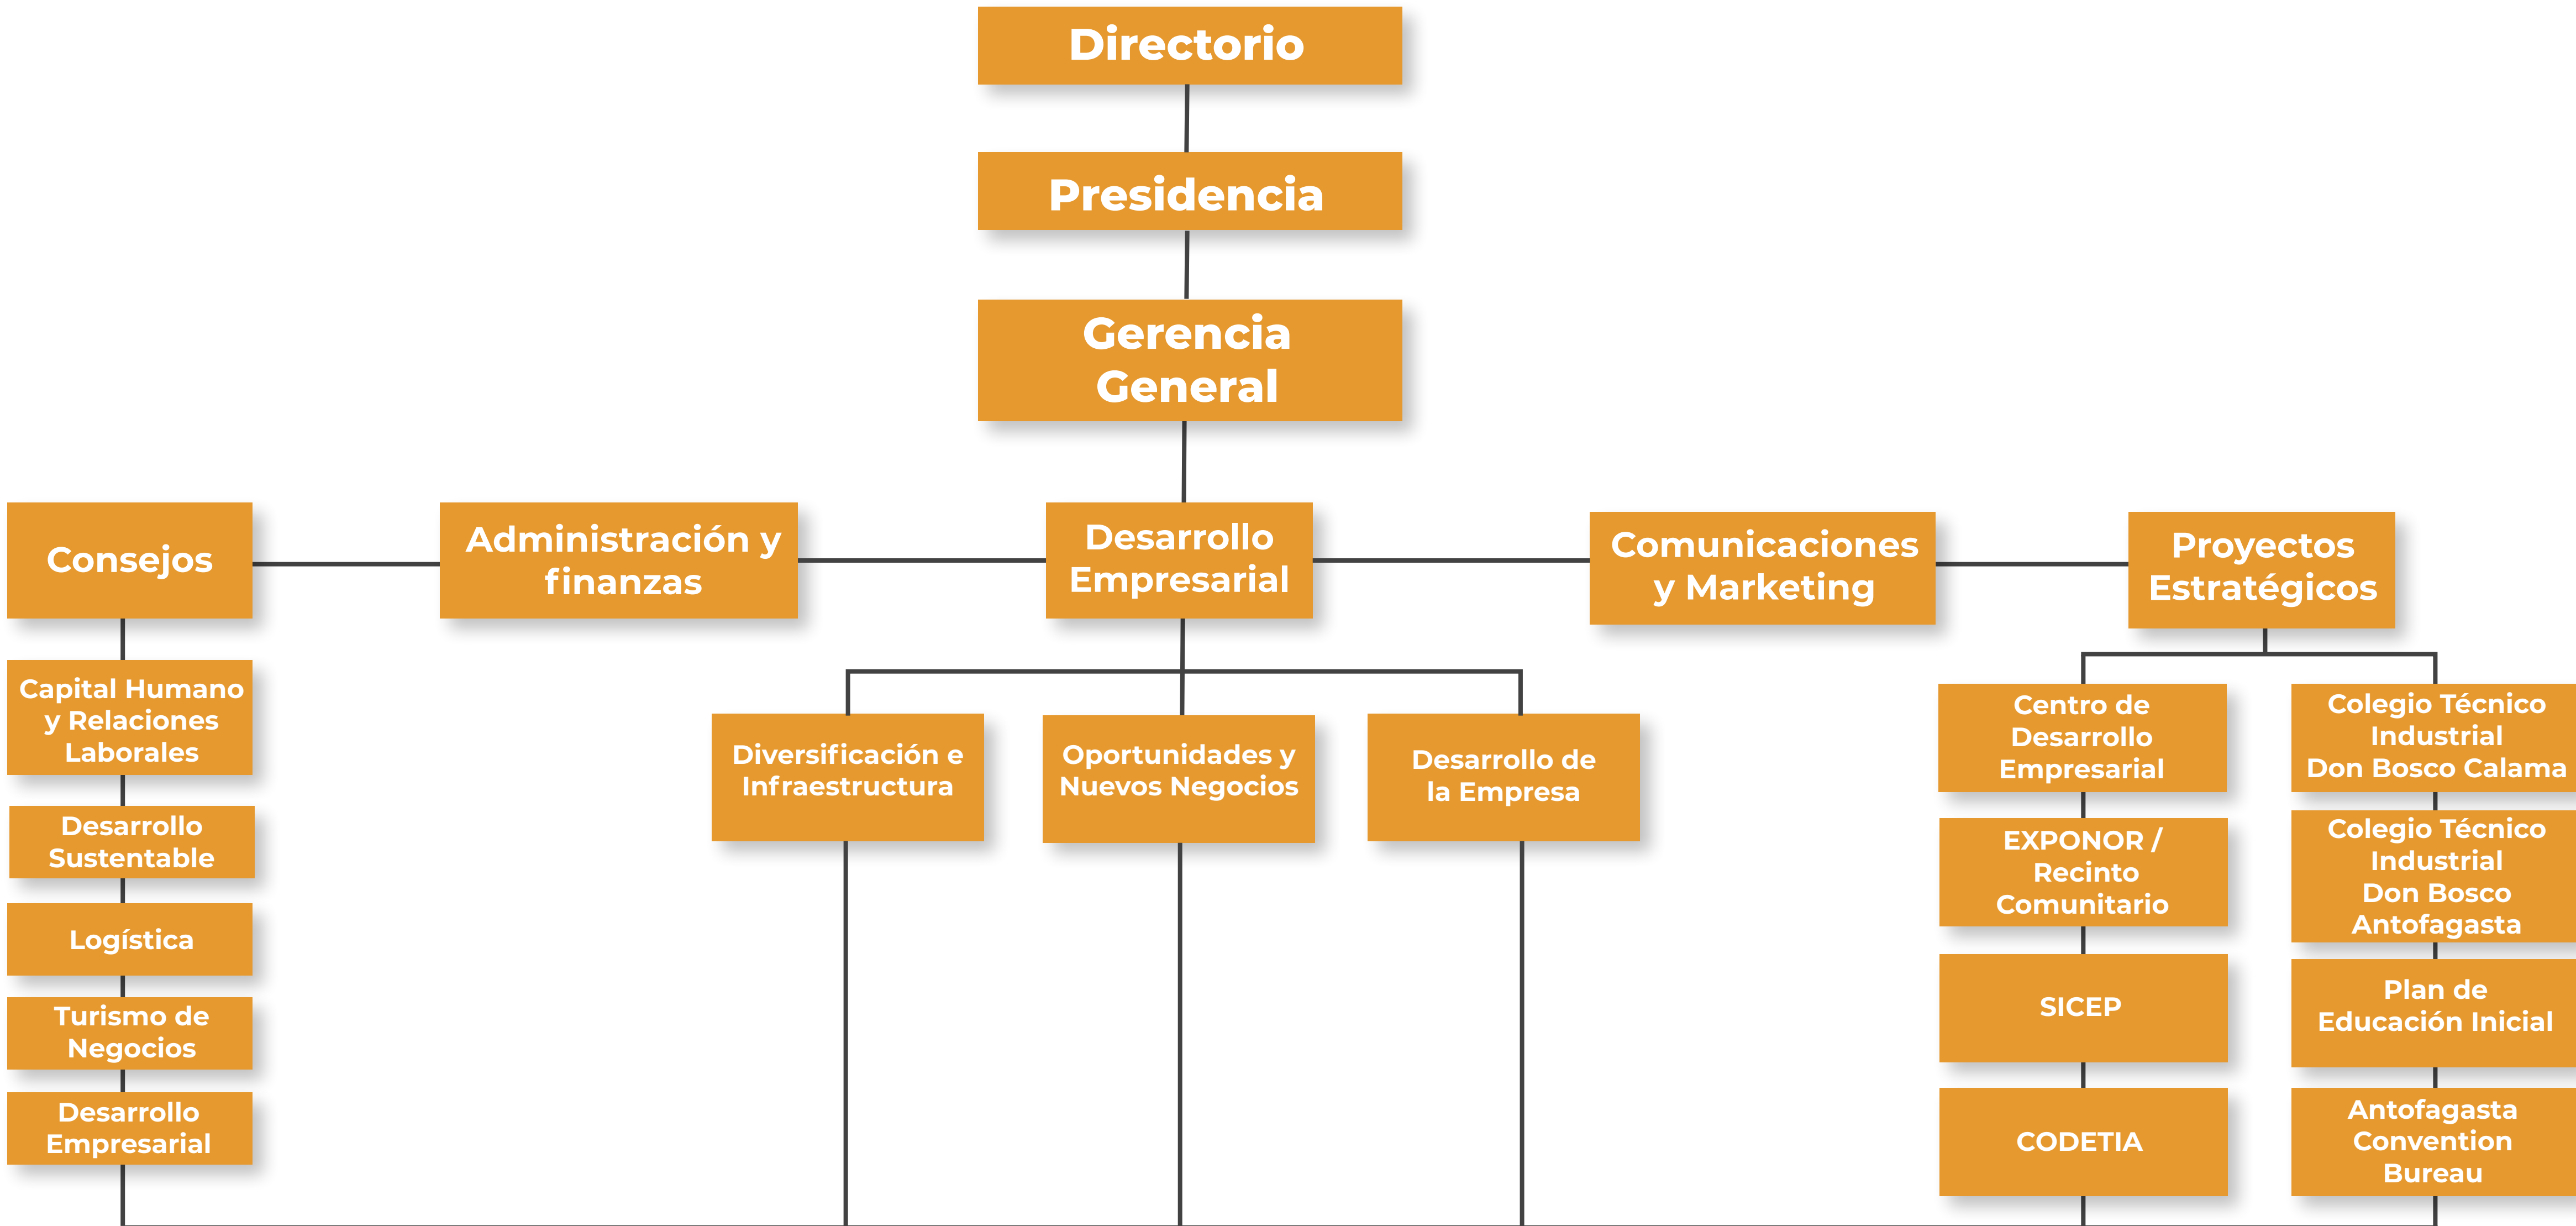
Directorio

Presidencia

Gerencia General

Consejos

Administración y finanzas

Desarrollo Empresarial

Comunicaciones y Marketing

Proyectos Estratégicos

Capital Humano y Relaciones Laborales

Desarrollo Sustentable

Logística

Turismo de Negocios

Desarrollo Empresarial

Diversificación e Infraestructura

Oportunidades y Nuevos Negocios

Desarrollo de la Empresa

Centro de Desarrollo Empresarial

EXPONOR / Recinto Comunitario

SICEP

CODETIA

Colegio Técnico Industrial Don Bosco Calama

Colegio Técnico Industrial Don Bosco Antofagasta

Plan de Educación Inicial

Antofagasta Convention Bureau